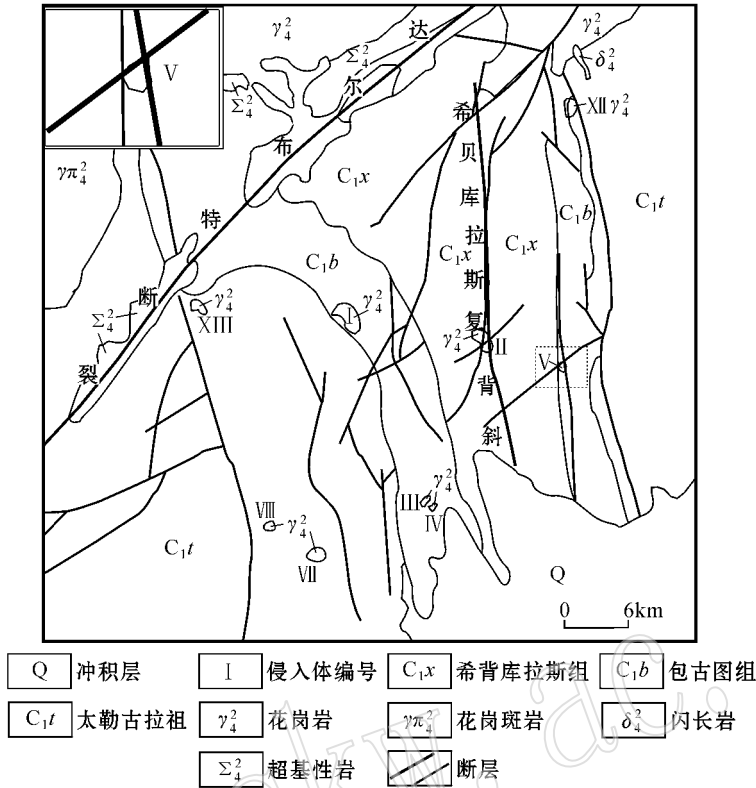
V
$\gamma_4^2$
$\Sigma_4^2$
达
$\gamma_4^2$
$\delta_4^2$
$\Sigma_4^2$
尔
XII $\gamma_4^2$
希
$\gamma\pi_4^2$
布
贝
$C_1x$
库
$C_1b$
$C_1t$
特
拉
$C_1x$
$C_1x$
$C_1b$
斯
断
$\gamma_4^2$
$\gamma_4^2$
$\Sigma_4^2$
XIII
复
$\gamma_4^2$
II
V
裂
背
斜
$\gamma_4^2$
III
IV
VIII
$\gamma_4^2$
$C_1t$
VII
Q
0 6km

| Q | 冲积层 | I | 侵入体编号 | $C_1x$ | 希背库拉斯组 | $C_1b$ | 包古图组 |
|---|---|---|---|---|---|---|---|
| $C_1t$ | 太勒古拉祖 | $\gamma_4^2$ | 花岗岩 | $\gamma\pi_4^2$ | 花岗斑岩 | $\delta_4^2$ | 闪长岩 |
| | | $\Sigma_4^2$ | 超基性岩 | | 断层 | | |